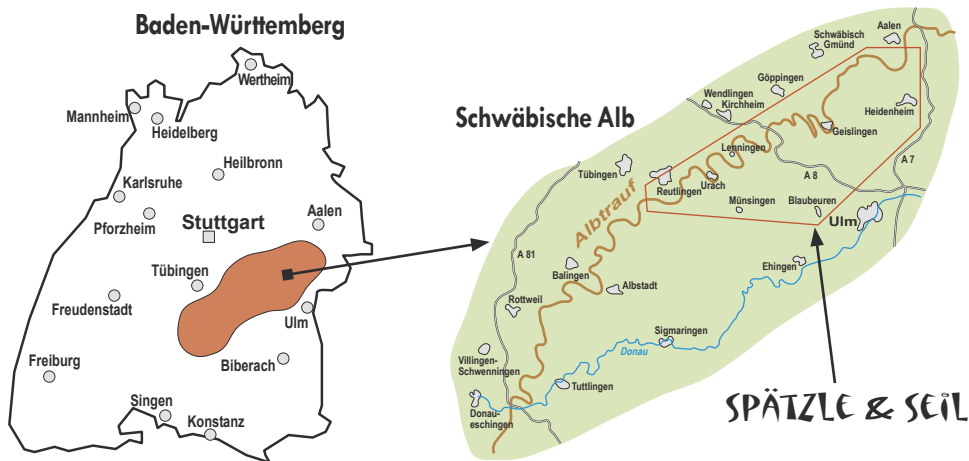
Baden-Württemberg

Wertheim
Mannheim
Heidelberg
Heilbronn
Karlsruhe
Pforzheim
Stuttgart
Aalen
Tübingen
Freudenstadt
Ulm
Freiburg
Biberach
Singen
Konstanz

Schwäbische Alb

Aalen
Schwäbisch Gmünd
Göppingen
Wendlingen
Kirchheim
Heidenheim
Geislingen
Lenningen
A 7
Tübingen
Reutlingen
Urach
A 8
Münsingen
Blaubeuren
Ulm
Albtrauf
A 81
Balingen
Albstadt
Ehingen
Rottweil
Sigmaringen
Donau
Villingen-Schwenningen
Tuttlingen
Donaueschingen

SPÄTZLE & SEIL